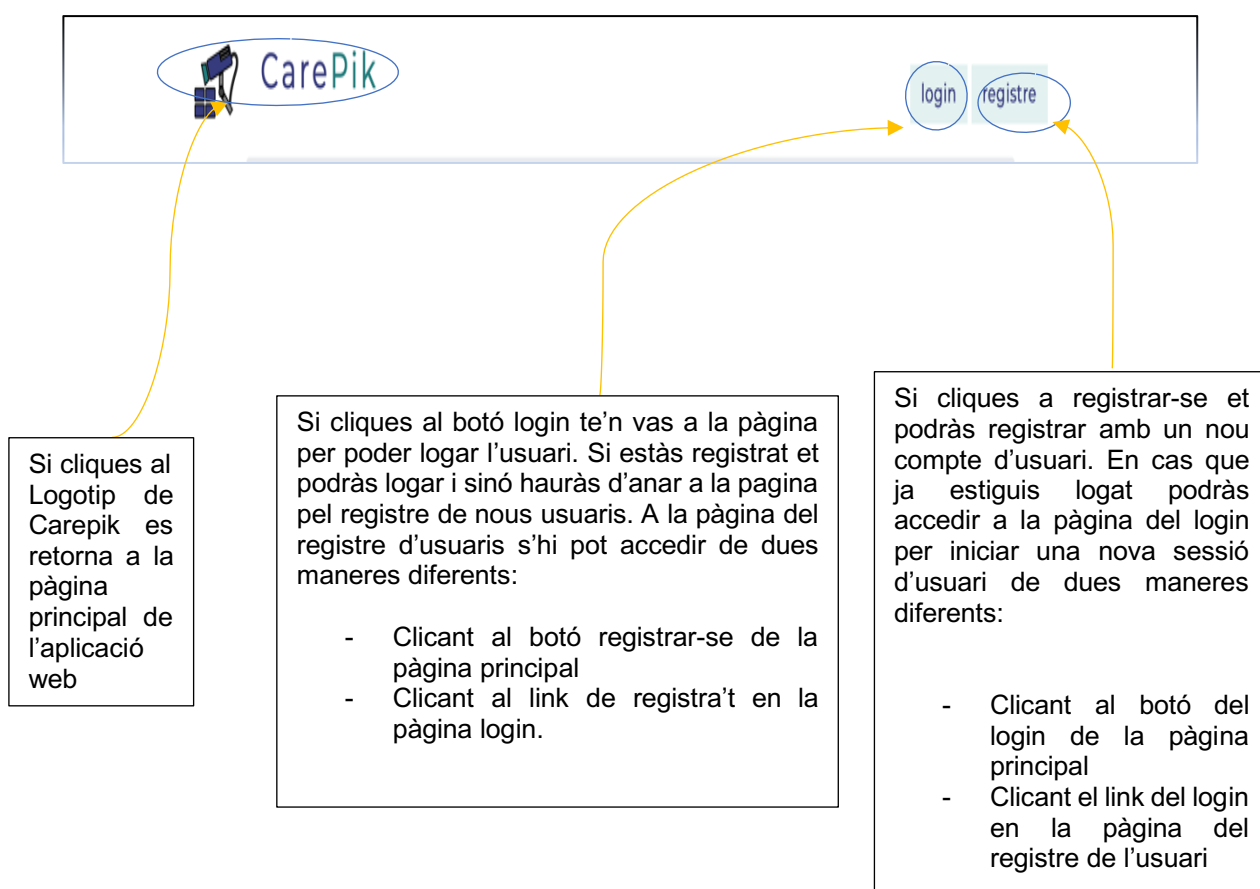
CarePik

login registre

Si cliques al Logotip de Carepik es retorna a la pàgina principal de l'aplicació web

Si cliques al botó login te'n vas a la pàgina per poder logar l'usuari. Si estàs registrat et podràs logar i sinó hauràs d'anar a la pagina pel registre de nous usuaris. A la pàgina del registre d'usuaris s'hi pot accedir de dues maneres diferents:

- Clicant al botó registrar-se de la pàgina principal
- Clicant al link de registra't en la pàgina login.

Si cliques a registrar-se et podràs registrar amb un nou compte d'usuari. En cas que ja estiguis logat podràs accedir a la pàgina del login per iniciar una nova sessió d'usuari de dues maneres diferents:

- Clicant al botó del login de la pàgina principal
- Clicant el link del login en la pàgina del registre de l'usuari